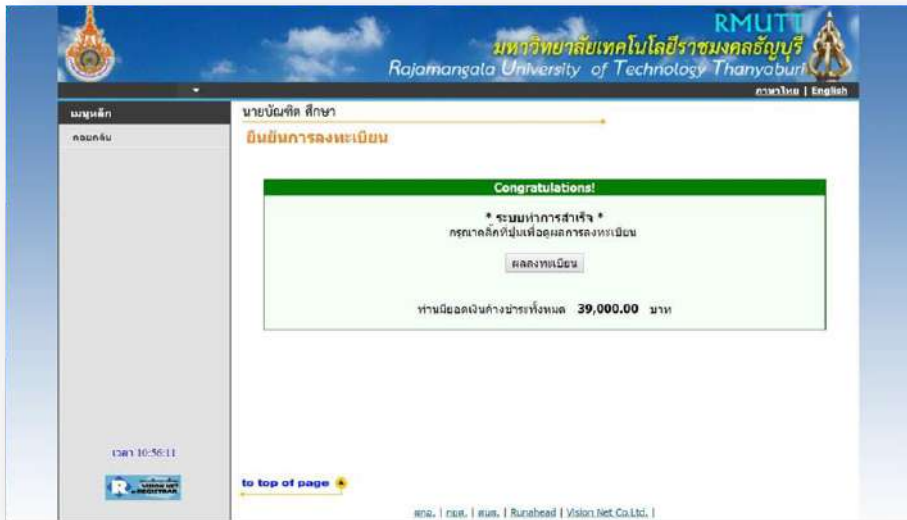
RMUTT
มหาวิทยาลัยเทคโนโลยีราชมงคลธัญบุรี
Rajamangala University of Technology Thanyaburi

ภาษาไทย | English

เมนูหลัก
ออกจากระบบ

นายบัณฑิต ศึกษา

ยืนยันการลงทะเบียน

Congratulations!

* ระบบทำการสำเร็จ *
กรุณาคลิกที่ปุ่มเพื่อดูผลการลงทะเบียน

ผลลงทะเบียน

ท่านมียอดเงินค้างชำระทั้งหมด 39,000.00 บาท

เวลา 10:56:11

to top of page

สกอ. | กยศ. | สมศ. | Runahead | Vision Net Co.Ltd. |